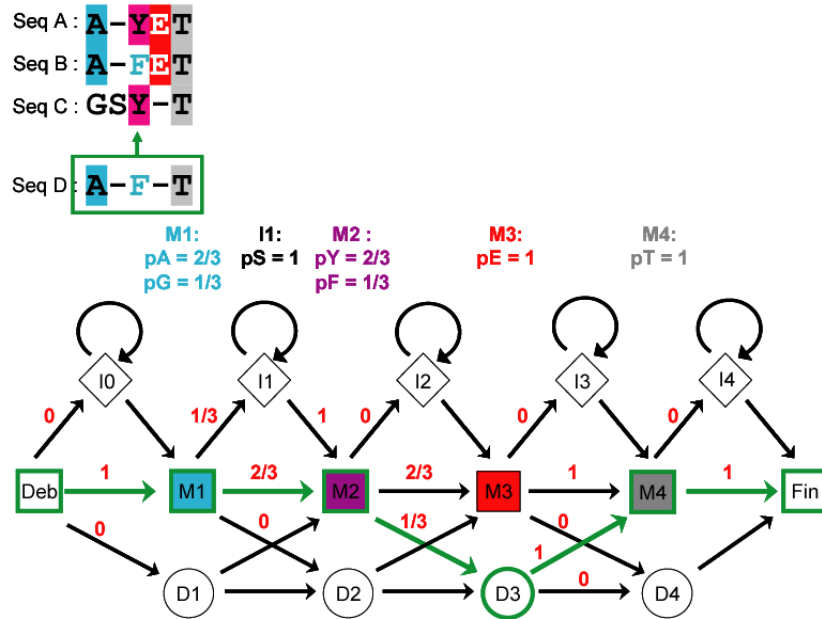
Seq A : A-YET
Seq B : A-FET
Seq C : GSY-T

Seq D : A-F-T

M1:
pA = 2/3
pG = 1/3

I1:
pS = 1

M2 :
pY = 2/3
pF = 1/3

M3:
pE = 1

M4:
pT = 1

I0
I1
I2
I3
I4

0
1/3
1
0
0
0

Deb
1
M1
2/3
M2
2/3
M3
1
M4
1
Fin

0
0
1/3
0
1
0

D1
D2
D3
D4